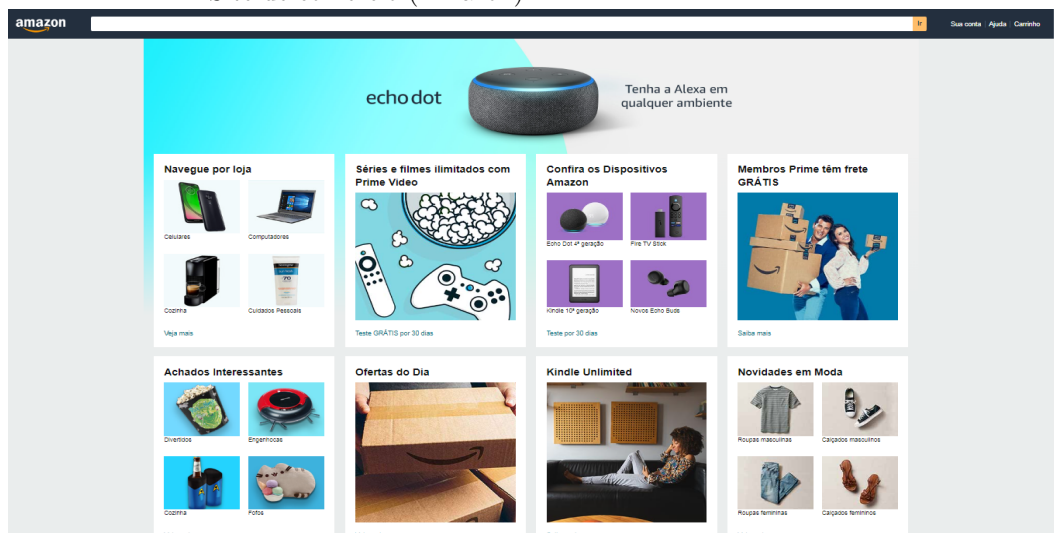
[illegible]

amazon

Ir

Sua conta | Ajuda | Carrinho

echo dot

Tenha a Alexa em qualquer ambiente

Navegue por loja

Celulares

Computadores

Cozinha

Cuidados Pessoais

Veja mais

Séries e filmes ilimitados com Prime Video

Teste GRÁTIS por 30 dias

Confira os Dispositivos Amazon

Echo Dot 4ª geração

Fire TV Stick

Kindle 10ª geração

Novos Echo Buds

Teste por 30 dias

Membros Prime têm frete GRÁTIS

Saiba mais

Achados Interessantes

Divertidos

Engenhocas

Cozinha

Fofos

Ofertas do Dia

Kindle Unlimited

Novidades em Moda

Roupas masculinas

Calçados masculinos

Roupas femininas

Calçados femininos